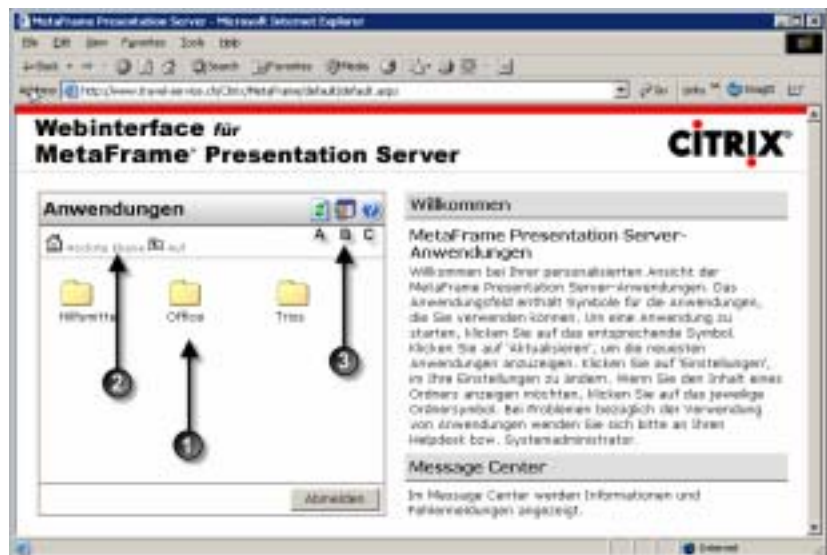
MetaFrame Presentation Server - Microsoft Internet Explorer

File Edit View Favorites Tools Help

Back Search Favorites Media

Address http://www.travel-service.ch/Citrix/MetaFrame/default/default.aspx

Go Links Snagit

Webinterface für
MetaFrame Presentation Server

CITRIX

Anwendungen

A B C

Höchste Ebene Auf

Hilfsmittel Office Trios

2 1 3

Abmelden

Willkommen

MetaFrame Presentation Server-Anwendungen

Willkommen bei Ihrer personalisierten Ansicht der MetaFrame Presentation Server-Anwendungen. Das Anwendungsfeld enthält Symbole für die Anwendungen, die Sie verwenden können. Um eine Anwendung zu starten, klicken Sie auf das entsprechende Symbol. Klicken Sie auf 'Aktualisieren', um die neuesten Anwendungen anzuzeigen. Klicken Sie auf 'Einstellungen', um Ihre Einstellungen zu ändern. Wenn Sie den Inhalt eines Ordners anzeigen möchten, klicken Sie auf das jeweilige Ordnersymbol. Bei Problemen bezüglich der Verwendung von Anwendungen wenden Sie sich bitte an Ihren Helpdesk bzw. Systemadministrator.

Message Center

Im Message Center werden Informationen und Fehlermeldungen angezeigt.

Internet